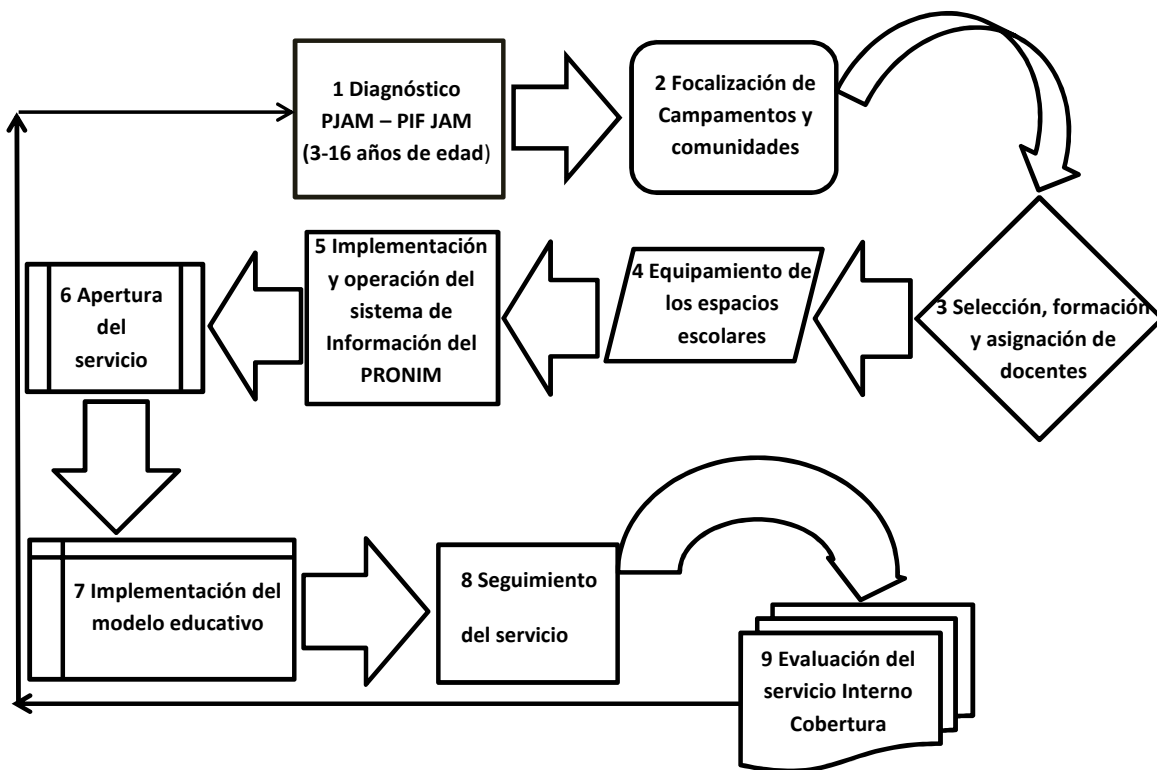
1 Diagnóstico PJAM – PIF JAM (3-16 años de edad)

2 Focalización de Campamentos y comunidades

3 Selección, formación y asignación de docentes

4 Equipamiento de los espacios escolares

5 Implementación y operación del sistema de Información del PRONIM

6 Apertura del servicio

7 Implementación del modelo educativo

8 Seguimiento del servicio

9 Evaluación del servicio Interno Cobertura